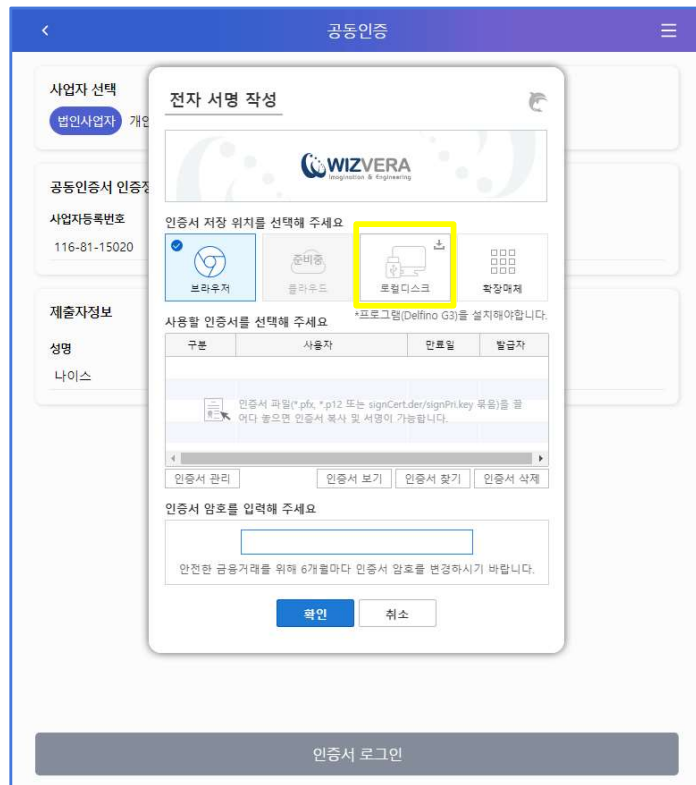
<

공동인증

☰

사업자 선택

법인사업자 개인

공동인증서 인증정

사업자등록번호

116-81-15020

제출자정보

성명

나이스

전자 서명 작성

WIZVERA
Imagination & Engineering

인증서 저장 위치를 선택해 주세요

브라우저

준비중
클라우드

로컬디스크

확장매체

*프로그램(Delfino G3)을 설치해야합니다.

사용할 인증서를 선택해 주세요

| 구분 | 사용자 | 만료일 | 발급자 |
|---|---|---|---|

인증서 파일(*.pfx, *.p12 또는 signCert.der/signPri.key 묶음)을 끌어다 놓으면 인증서 복사 및 서명이 가능합니다.

인증서 관리

인증서 보기

인증서 찾기

인증서 삭제

인증서 암호를 입력해 주세요

안전한 금융거래를 위해 6개월마다 인증서 암호를 변경하시기 바랍니다.

확인

취소

인증서 로그인